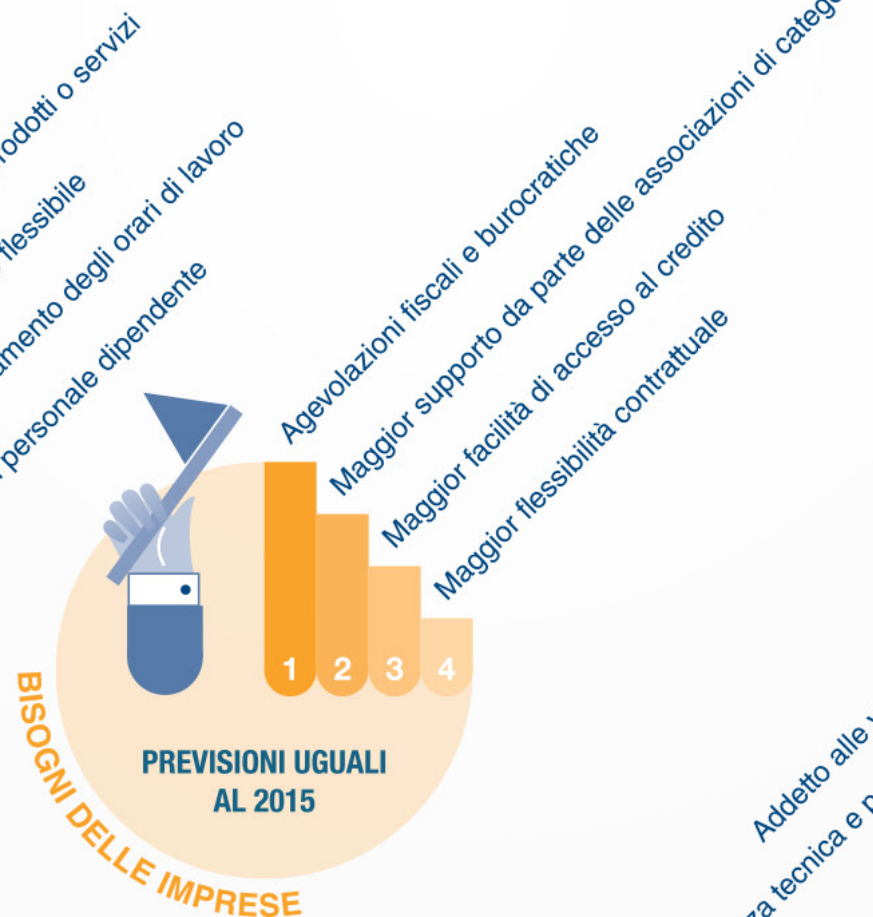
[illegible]rodotti o servizi
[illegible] flessibile
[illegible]amento degli orari di lavoro
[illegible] personale dipendente

Agevolazioni fiscali e burocratiche
Maggior supporto da parte delle associazioni di catego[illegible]
Maggior facilità di accesso al credito
Maggior flessibilità contrattuale

1 2 3 4

PREVISIONI UGUALI AL 2015

BISOGNI DELLE IMPRESE

Addetto alle v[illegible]
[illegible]za tecnica e p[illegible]